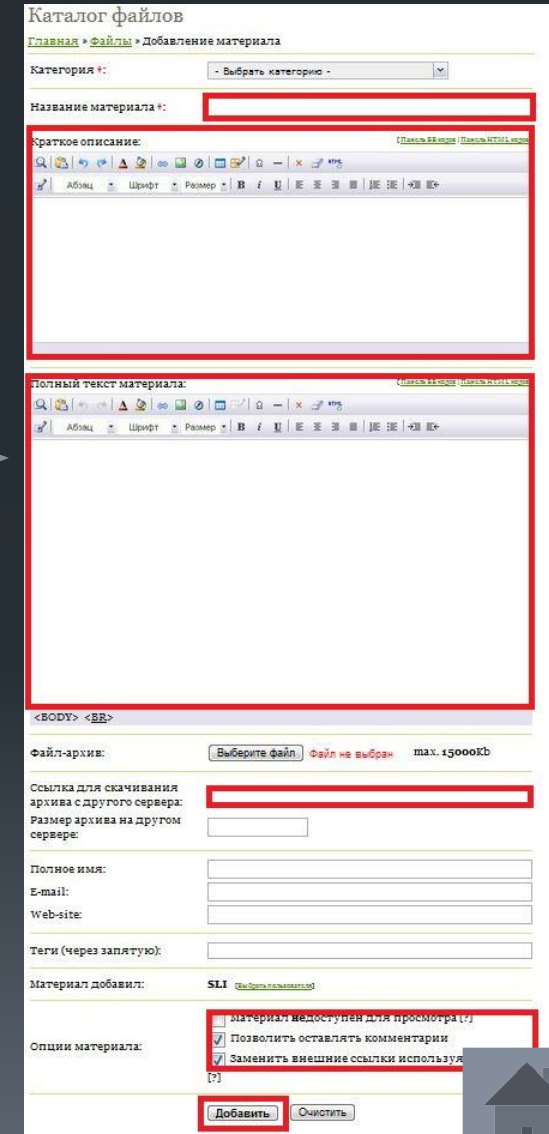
Каталог файлов

Главная » Файлы » Добавление материала

Категория *: - Выбрать категорию -

Название материала *:

Краткое описание: [ Панель BB-кодов | Панель HTML-кодов ]

Абзац Шрифт Размер B i U

Полный текст материала: [ Панель BB-кодов | Панель HTML-кодов ]

Абзац Шрифт Размер B i U

<BODY> <BR>

Файл-архив: Выберите файл Файл не выбран max. 15000Kb

Ссылка для скачивания архива с другого сервера:

Размер архива на другом сервере:

Полное имя:

E-mail:

Web-site:

Теги (через запятую):

Материал добавил: SLI [Выбрать пользователя]

Опции материала: Материал недоступен для просмотра [?]
Позволить оставлять комментарии
Заменить внешние ссылки используя
[?]

Добавить Очистить